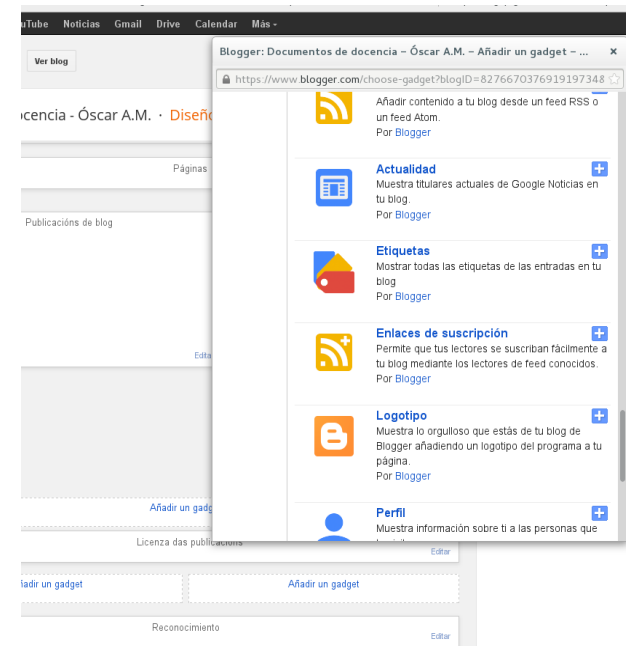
uTube Noticias Gmail Drive Calendar Más ▾

Ver blog

ocencia - Óscar A.M. · Diseñ

Páginas

Publicacións de blog

Edita

Añadir un gadg

Licenza das publicacions

Editar

ñadir un gadget

Añadir un gadget

Reconocimiento

Editar

Blogger: Documentos de docencia – Óscar A.M. – Añadir un gadget – ... ×

https://www.blogger.com/choose-gadget?blogID=8276670376919197348

Añadir contenido a tu blog desde un feed RSS o un feed Atom.
Por Blogger

Actualidad
Muestra titulares actuales de Google Noticias en tu blog.
Por Blogger

Etiquetas
Mostrar todas las etiquetas de las entradas en tu blog
Por Blogger

Enlaces de suscripción
Permite que tus lectores se suscriban fácilmente a tu blog mediante los lectores de feed conocidos.
Por Blogger

Logotipo
Muestra lo orgulloso que estás de tu blog de Blogger añadiendo un logotipo del programa a tu página.
Por Blogger

Perfil
Muestra información sobre ti a las personas que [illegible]